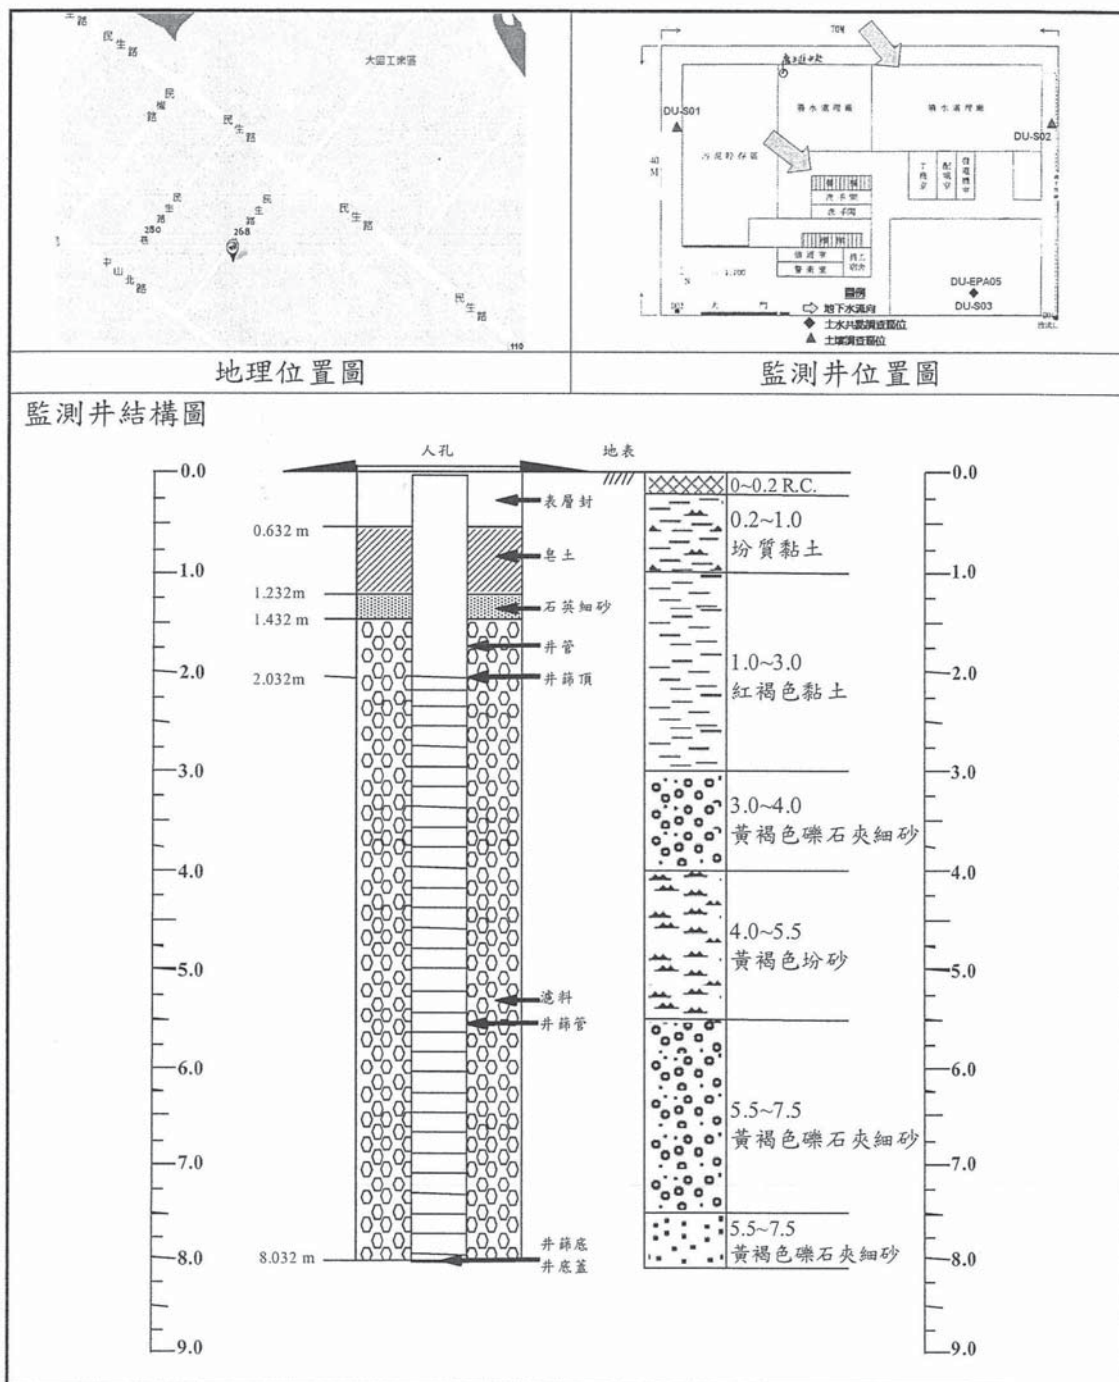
民生路

大園工業區

民權路

民生路

民生路

民生路

250巷

268巷

中山北路

民生路

110

70M

DU-S01

DU-S02

40M

1:100

大門

DU-EPA05

DU-S03

圖例

地下水流向

土水井監測位

土壤調查點位

地理位置圖

監測井位置圖

監測井結構圖

人孔

地表

0.0

1.0

2.0

3.0

4.0

5.0

6.0

7.0

8.0

9.0

0.632 m

1.232m

1.432 m

2.032m

8.032 m

表層封

皂土

石英細砂

井管

井篩頂

濾料

井篩管

井篩底

井底蓋

0~0.2 R.C.

0.2~1.0 坋質黏土

1.0~3.0 紅褐色黏土

3.0~4.0 黃褐色礫石夾細砂

4.0~5.5 黃褐色坋砂

5.5~7.5 黃褐色礫石夾細砂

5.5~7.5 黃褐色礫石夾細砂

0.0

1.0

2.0

3.0

4.0

5.0

6.0

7.0

8.0

9.0